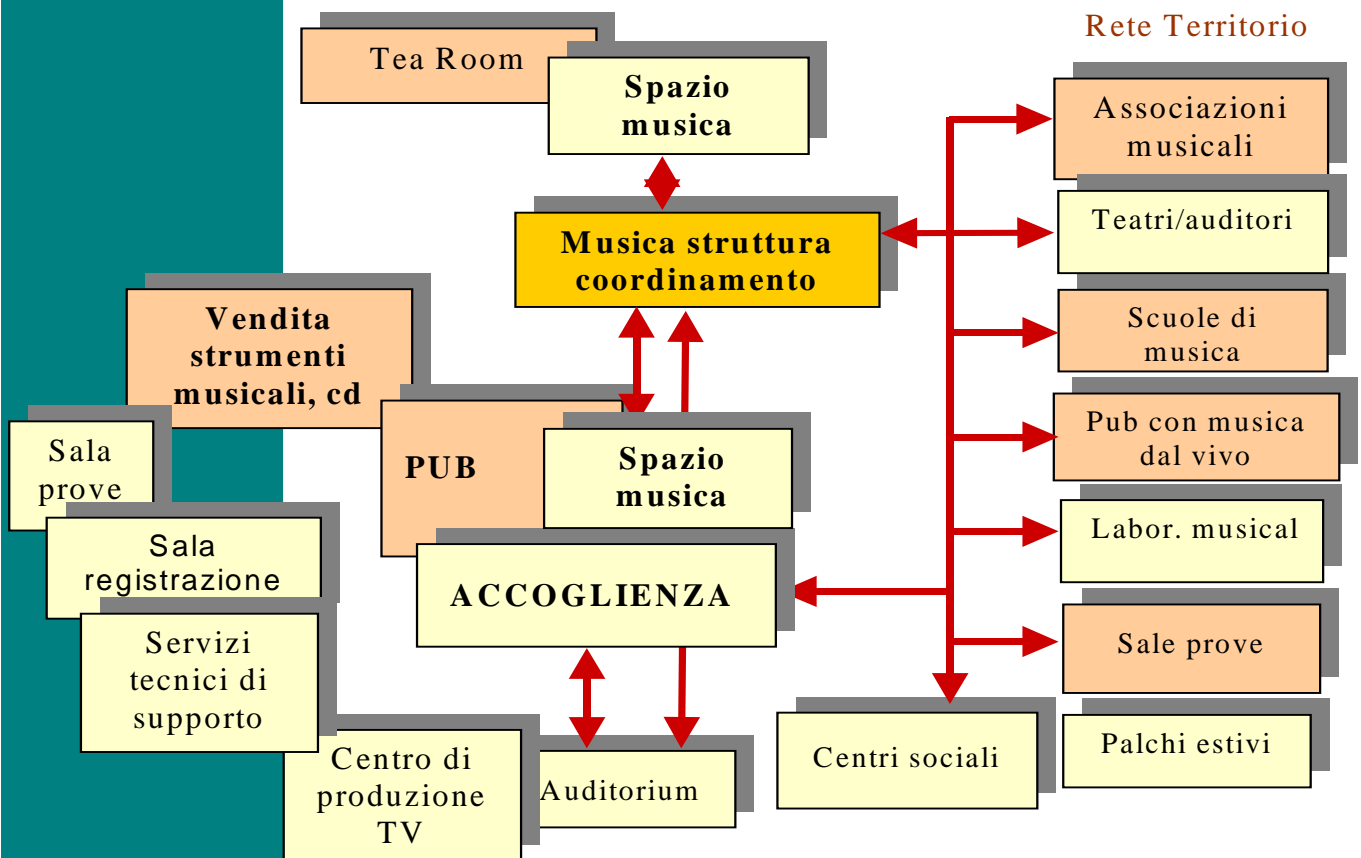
Rete Territorio

Tea Room

Spazio musica

Musica struttura coordinamento

Associazioni musicali

Teatri/auditori

Scuole di musica

Pub con musica dal vivo

Labor. musical

Sale prove

Palchi estivi

Centri sociali

Vendita strumenti musicali, cd

PUB

Spazio musica

ACCOGLIENZA

Sala prove

Sala registrazione

Servizi tecnici di supporto

Centro di produzione TV

Auditorium